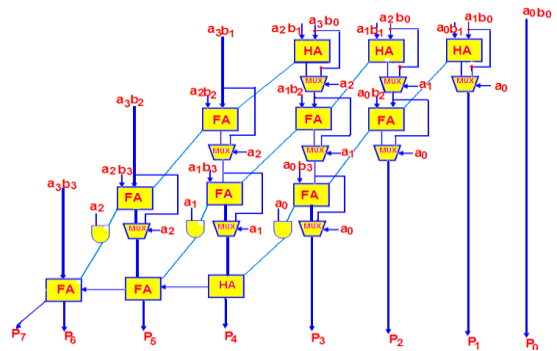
a3b1
a2b1
a3b0
a2b0
a1b1
a1b0
a0b1
a0b0
HA
HA
HA
Mux
a2
Mux
a1
Mux
a0
a3b2
a2b2
a1b2
a0b2
FA
FA
FA
Mux
a2
Mux
a1
Mux
a0
a3b3
a2b3
a1b3
a0b3
FA
FA
FA
a2
a1
a0
Mux
a2
Mux
a1
Mux
a0
FA
FA
HA
P7
P6
P5
P4
P3
P2
P1
P0